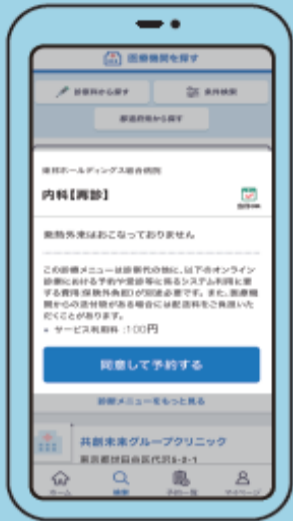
医療機関を探す

診療科から探す

条件検索

都道府県から探す

東邦ホールディングス総合病院

内科【再診】

予約可

発熱外来はおこなっておりません

この診療メニューは診察代の他に、以下のオンライン診療における予約や決済等に係るシステム利用に要する費用（保険外負担）が別途必要です。また、医療機関からの送付物がある場合には配送料をご負担いただくことがあります。

• サービス利用料：100円

同意して予約する

診療メニューをもっと見る

共創未来グループクリニック

東京都世田谷区代沢5-2-1

ホーム

検索

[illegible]

マイページ